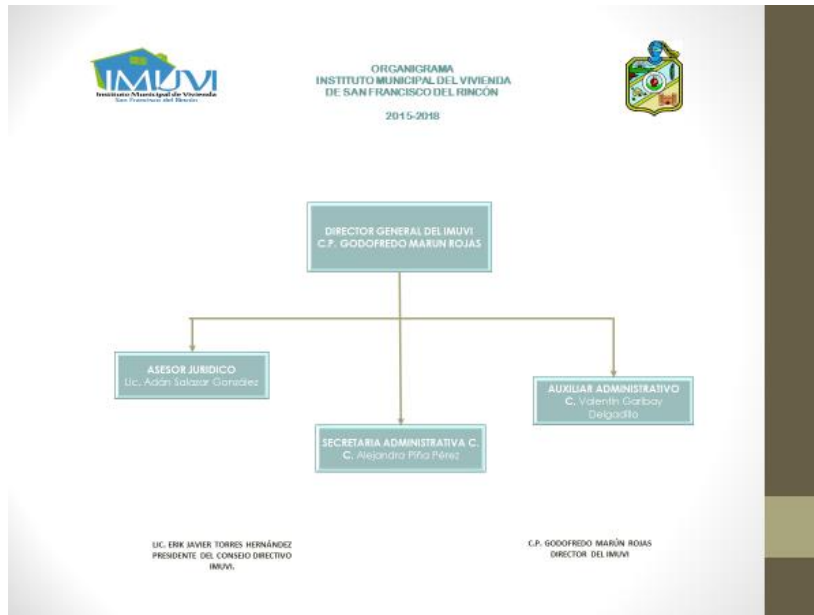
IMUVI
Instituto Municipal de Vivienda
San Francisco del Rincón

ORGANIGRAMA
INSTITUTO MUNICIPAL DEL VIVIENDA
DE SAN FRANCISCO DEL RINCÓN

2015-2018

DIRECTOR GENERAL DEL IMUVI
C.P. GODOFREDO MARUN ROJAS

ASESOR JURIDICO
Lic. Adán Salazar González

SECRETARIA ADMINISTRATIVA C.
C. Alejandra Piña Pérez

AUXILIAR ADMINISTRATIVO
C. Valentín Garibay Delgadillo

LIC. ERIK JAVIER TORRES HERNÁNDEZ
PRESIDENTE DEL CONSEJO DIRECTIVO
IMUVI.

C.P. GODOFREDO MARÚN ROJAS
DIRECTOR DEL IMUVI